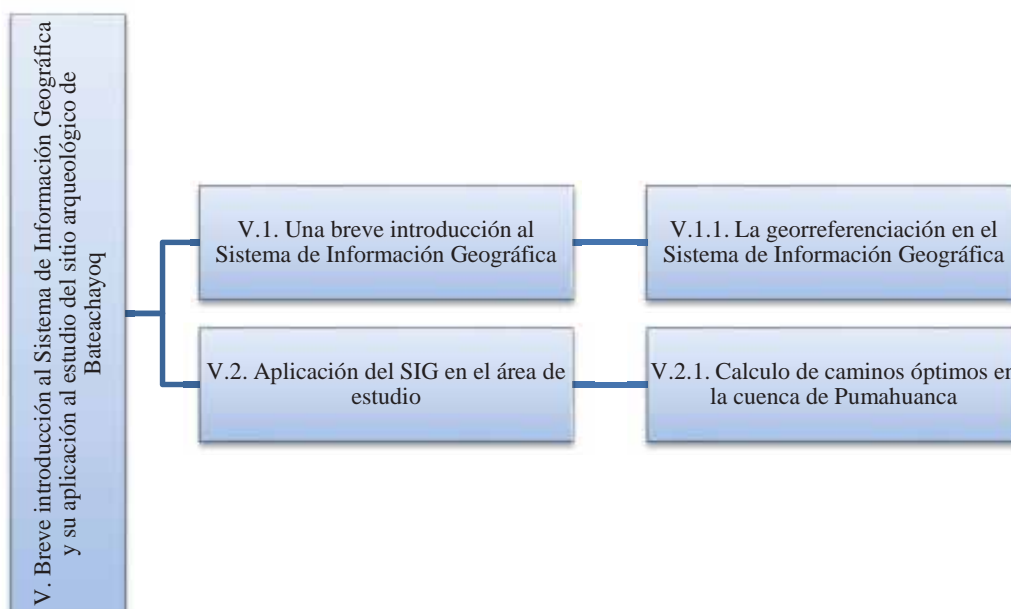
V. Breve introducción al Sistema de Información Geográfica y su aplicación al estudio del sitio arqueológico de Bateachayoq

V.1. Una breve introducción al Sistema de Información Geográfica

V.1.1. La georreferenciación en el Sistema de Información Geográfica

V.2. Aplicación del SIG en el área de estudio

V.2.1. Calculo de caminos óptimos en la cuenca de Pumahuanca